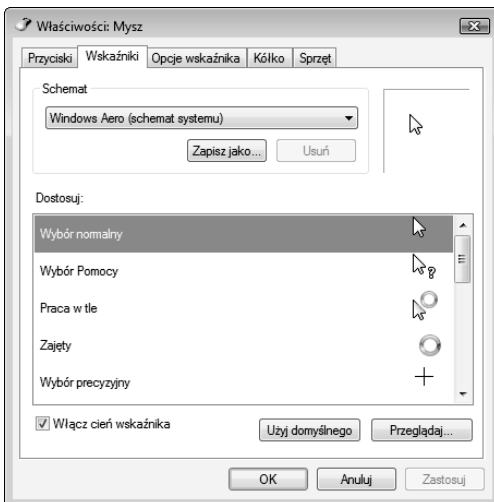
Właściwości: Mysz

Przyciski | Wskaźniki | Opcje wskaźnika | Kółko | Sprzęt

Schemat

Windows Aero (schemat systemu)

Zapisz jako... | Usuń

Dostosuj:

Wybór normalny

Wybór Pomocy

Praca w tle

Zajęty

Wybór precyzyjny

Włącz cień wskaźnika

Użyj domyślnego | Przeglądaj...

OK | Anuluj | Zastosuj